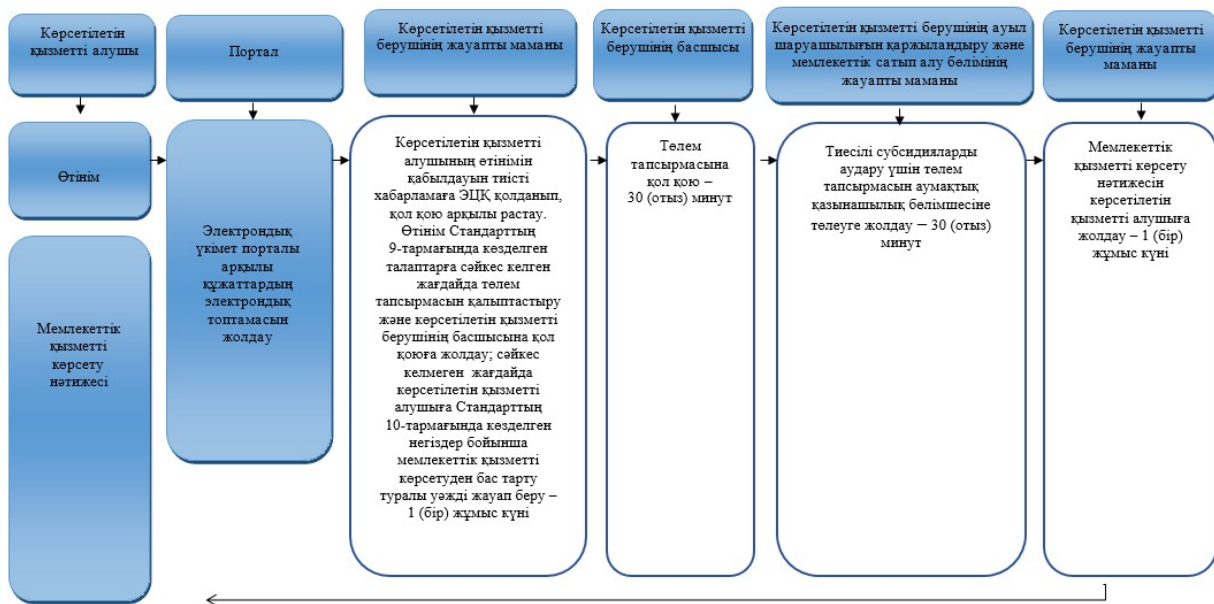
Көрсетілетін қызметті алушы

Портал

Көрсетілетін қызметті берушінің жауапты маманы

Көрсетілетін қызметті берушінің басшысы

Көрсетілетін қызметті берушінің ауыл шаруашылығын қаржыландыру және мемлекеттік сатып алу бөлімінің жауапты маманы

Көрсетілетін қызметті берушінің жауапты маманы

Өтінім

Мемлекеттік қызметті көрсету нәтижесі

Электрондық үкімет порталы арқылы құжаттардың электрондық топтамасын жолдау

Көрсетілетін қызметті алушының өтінімін қабылдауын тиісті хабарламаға ЭЦҚ қолданып, қол қою арқылы растау. Өтінім Стандарттың 9-тармағында көзделген талаптарға сәйкес келген жағдайда төлем тапсырмасын қалыптастыру және көрсетілетін қызметті берушінің басшысына қол қоюға жолдау; сәйкес келмеген жағдайда көрсетілетін қызметті алушыға Стандарттың 10-тармағында көзделген негіздер бойынша мемлекеттік қызметті көрсетуден бас тарту туралы уәжді жауап беру – 1 (бір) жұмыс күні

Төлем тапсырмасына қол қою – 30 (отыз) минут

Тиесілі субсидияларды аудару үшін төлем тапсырмасын аумақтық қазынашылық бөлімшесіне төлеуге жолдау – 30 (отыз) минут

Мемлекеттік қызметті көрсету нәтижесін көрсетілетін қызметті алушыға жолдау – 1 (бір) жұмыс күні